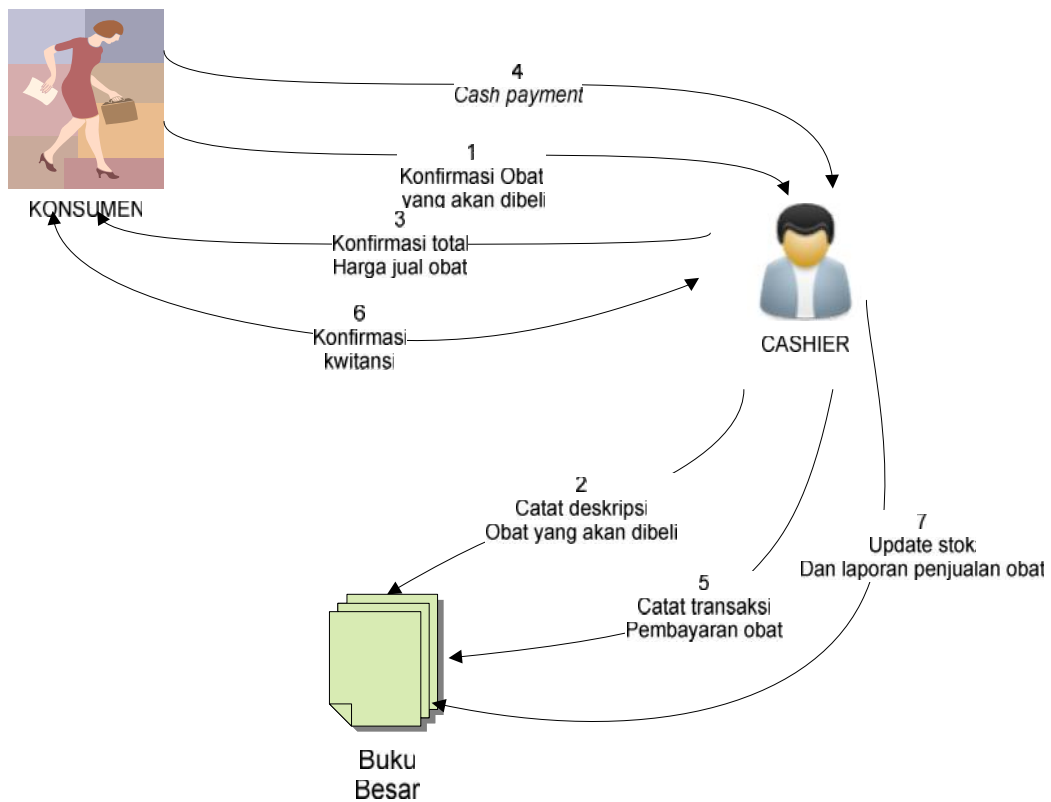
4
Cash payment

1
Konfirmasi Obat
yang akan dibeli

KONSUMEN

3
Konfirmasi total
Harga jual obat

6
Konfirmasi
kwitansi

CASHIER

2
Catat deskripsi
Obat yang akan dibeli

7
Update stok
Dan laporan penjualan obat

5
Catat transaksi
Pembayaran obat

Buku
Besar